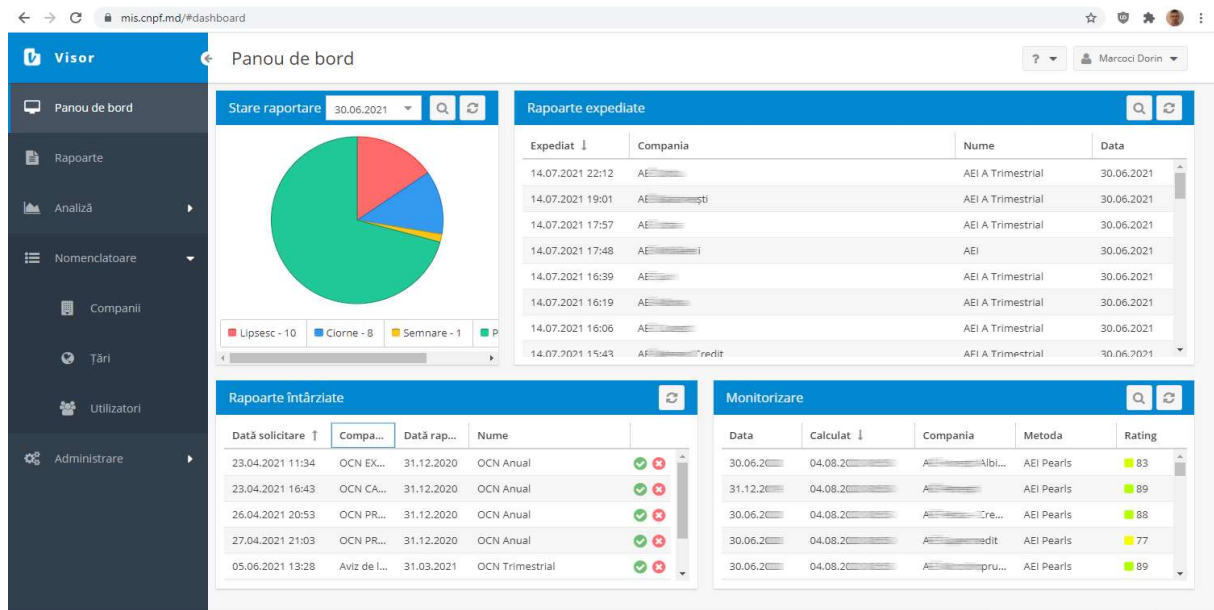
mis.cnpf.md/#dashboard

Visor

Panou de bord

? Marcoci Dorin

Panou de bord

Rapoarte

Analiză

Nomenclatoare

Companii

Țări

Utilizatori

Administrare

Stare raportare 30.06.2021

Lipsesc - 10 Ciorne - 8 Semnare - 1 P

Rapoarte expediate

| Expediat | Compania | Nume | Data |
|---|---|---|---|
| 14.07.2021 22:12 | AE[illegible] | AEI A Trimestrial | 30.06.2021 |
| 14.07.2021 19:01 | AE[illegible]ști | AEI A Trimestrial | 30.06.2021 |
| 14.07.2021 17:57 | AE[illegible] | AEI A Trimestrial | 30.06.2021 |
| 14.07.2021 17:48 | AE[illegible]i | AEI | 30.06.2021 |
| 14.07.2021 16:39 | AE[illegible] | AEI A Trimestrial | 30.06.2021 |
| 14.07.2021 16:19 | AE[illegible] | AEI A Trimestrial | 30.06.2021 |
| 14.07.2021 16:06 | AE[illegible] | AEI A Trimestrial | 30.06.2021 |
| 14.07.2021 15:43 | AE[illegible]redit | AEI A Trimestrial | 30.06.2021 |

Rapoarte întârziate

| Dată solicitare | Compa... | Dată rap... | Nume |
|---|---|---|---|
| 23.04.2021 11:34 | OCN EX... | 31.12.2020 | OCN Anual |
| 23.04.2021 16:43 | OCN CA... | 31.12.2020 | OCN Anual |
| 26.04.2021 20:53 | OCN PR... | 31.12.2020 | OCN Anual |
| 27.04.2021 21:03 | OCN PR... | 31.12.2020 | OCN Anual |
| 05.06.2021 13:28 | Aviz de l... | 31.03.2021 | OCN Trimestrial |

Monitorizare

| Data | Calculat | Compania | Metoda | Rating |
|---|---|---|---|---|
| 30.06.20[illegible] | 04.08.20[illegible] | A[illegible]Albi... | AEI Pearls | 83 |
| 31.12.20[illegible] | 04.08.20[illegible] | A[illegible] | AEI Pearls | 89 |
| 30.06.20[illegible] | 04.08.20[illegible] | A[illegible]Cre... | AEI Pearls | 88 |
| 30.06.20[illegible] | 04.08.20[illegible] | A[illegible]edit | AEI Pearls | 77 |
| 30.06.20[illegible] | 04.08.20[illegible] | A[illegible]pru... | AEI Pearls | 89 |